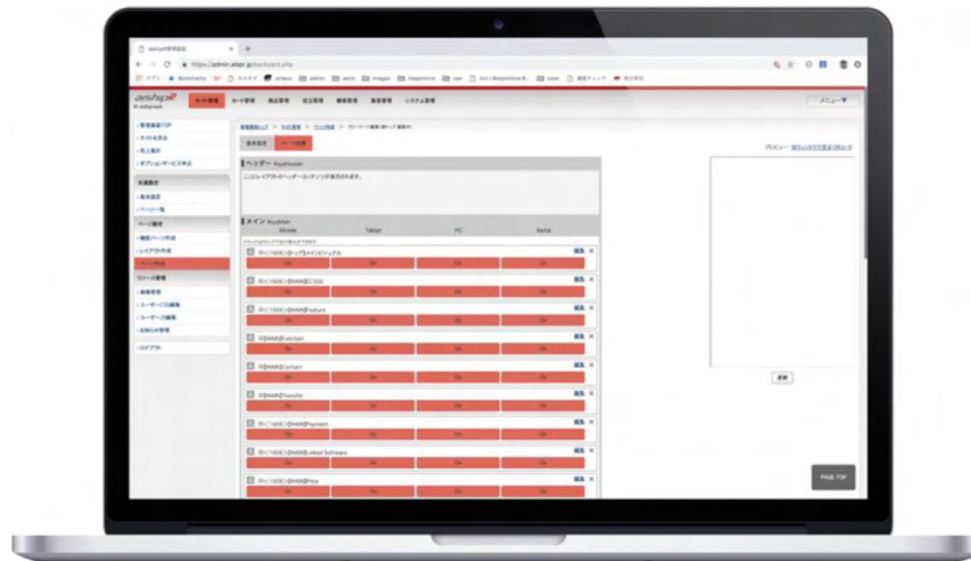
aishipR管理画面

https://admin.aiship.jp/backyard.php

aiship

メニュー▼

ヘッダー

ここにレイアウトのヘッダーコンテンツが表示されます。

メイン

Mobile

Tablet

PC

Retina

On

On

On

On

編集 ×

更新

PAGE TOP